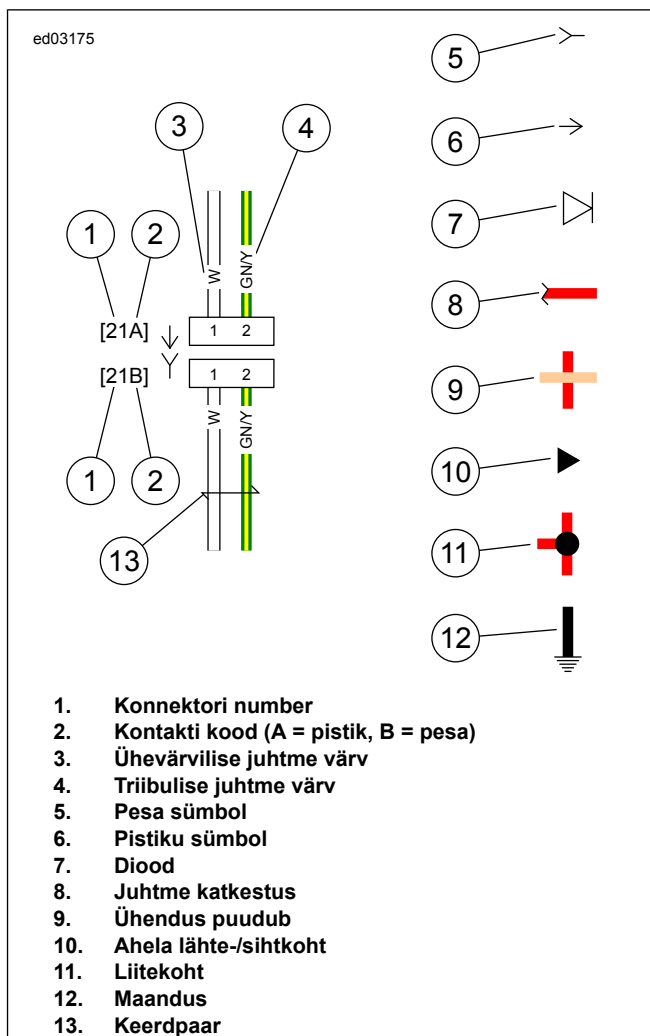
ed03175

3
4
1
2
W
GN/Y
[21A]
1 2
[21B]
1 2
W
GN/Y
1
2
13

5
6
7
8
9
10
11
12

1. Konnektori number
2. Kontakti kood (A = pistik, B = pesa)
3. Ühevärvilise juhtme värv
4. Triibulise juhtme värv
5. Pesa sümbol
6. Pistiku sümbol
7. Diood
8. Juhtme katkestus
9. Ühendus puudub
10. Ahela lähte-/sihtkoht
11. Liitekoht
12. Maandus
13. Keerdpaar